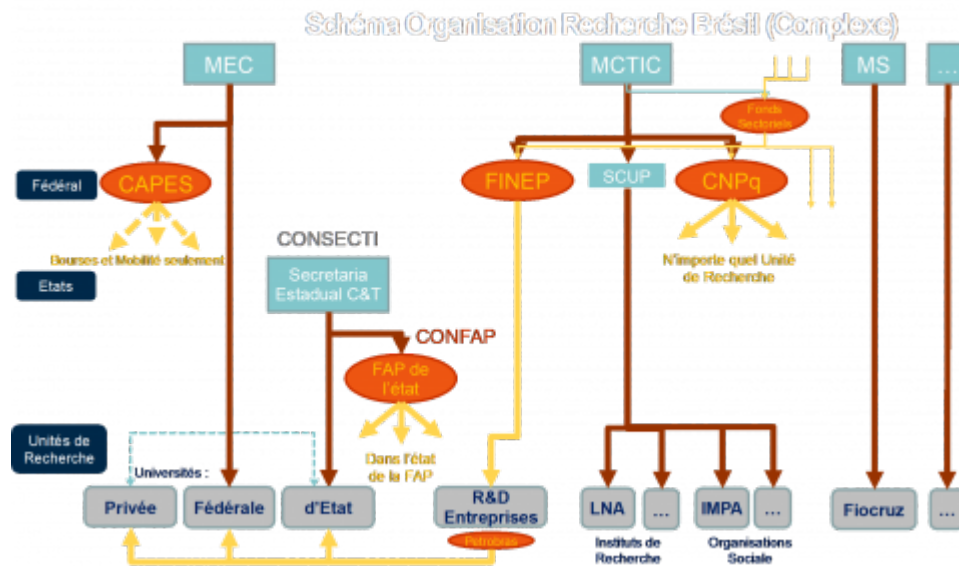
Schéma Organisation Recherche Brésil (Complexe)

MEC

MCTIC

MS

...

Fonds Sectoriels

Fédéral

CAPES

FINEP

SCUP

CNPq

Bourses et Mobilité seulement

N'importe quel Unité de Recherche

CONSECTI

Etats

Secretaria Estadual C&T

CONFAP

FAP de l'état

Dans l'état de la FAP

Unités de Recherche

Universités :

Privée

Fédérale

d'Etat

R&D Entreprises

Petrobras

LNA

...

IMPA

...

Instituts de Recherche

Organisations Sociale

Fiocruz

...